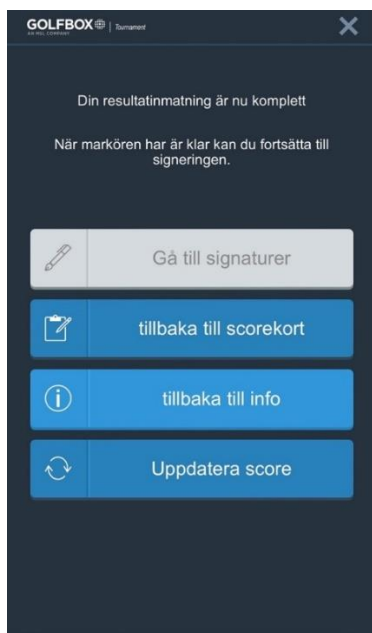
GOLFBOX | Tournament

AN NGL COMPANY

Din resultatinmatning är nu komplett

När markören har är klar kan du fortsätta till signeringen.

Gå till signaturer

tillbaka till scorekort

tillbaka till info

Uppdatera score